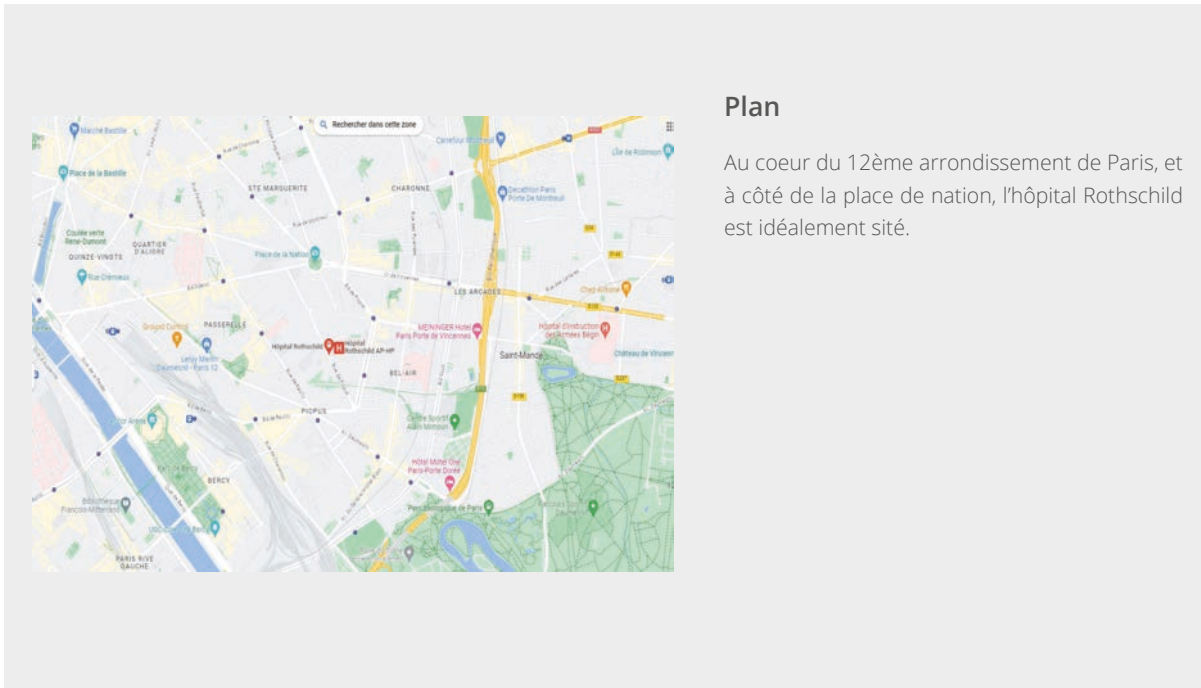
Rechercher dans cette zone

Marché Bastille
Place de la Bastille
Coulée verte René-Dumont
QUINZE-VINGTS
QUARTIER D'ALIGRE
Rue Crémieux
STE MARGUERITE
CHARONNE
Carrefour
Decathlon Paris Porte De Montreuil
Place de la Nation
LES ARCADES
Chez Alfred
PASSERELLE
Hôpital Rothschild
Hôpital Rothschild AP-HP
MEININGER Hotel Paris Porte de Vincennes
Hôpital d'Instruction des Armées Bégin
Saint-Mandé
Château de Vincennes
BEL-AIR
PICPUS
Centre Sportif Alain Mimoun
Hôtel Motel One Paris-Porte Dorée
Parc zoologique de Paris
BERCY
Bibliothèque François-Mitterrand
PARIS RIVE GAUCHE

Plan

Au coeur du 12ème arrondissement de Paris, et à côté de la place de nation, l'hôpital Rothschild est idéalement sité.